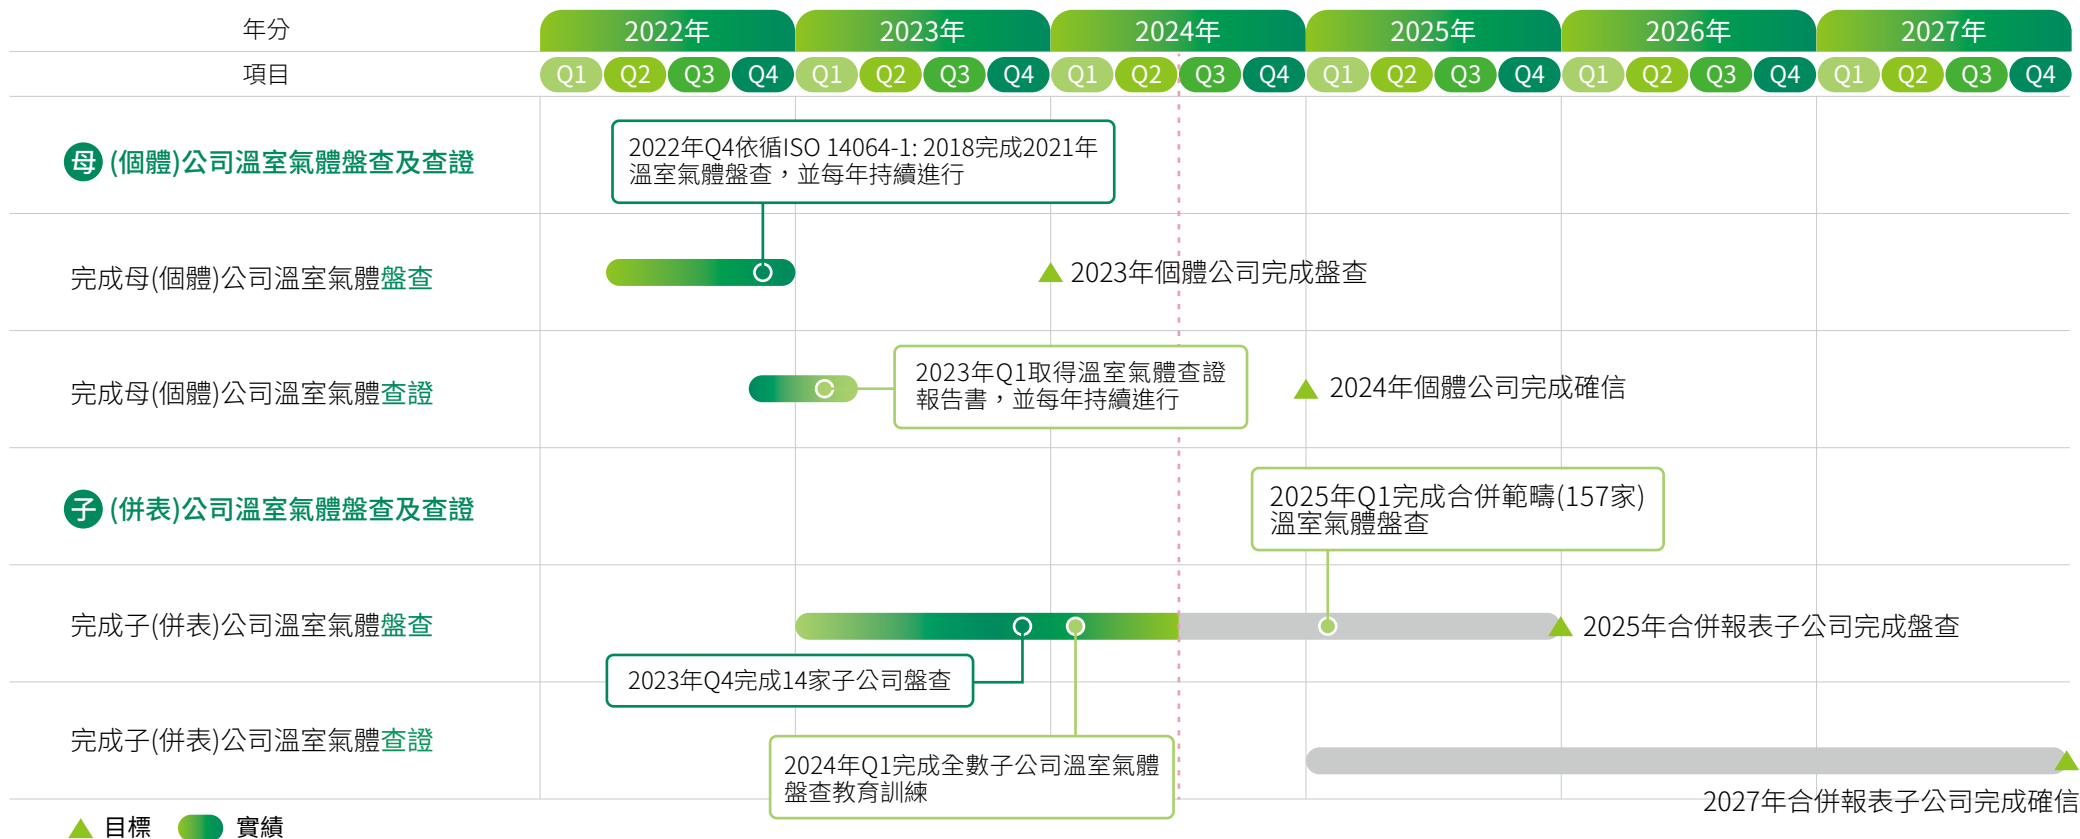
| 年分 | 2022年 | 2023年 | 2024年 | 2025年 | 2026年 | 2027年 |
|---|---|---|---|---|---|---|
| 項目 | Q1 Q2 Q3 Q4 | Q1 Q2 Q3 Q4 | Q1 Q2 Q3 Q4 | Q1 Q2 Q3 Q4 | Q1 Q2 Q3 Q4 | Q1 Q2 Q3 Q4 |

母 (個體)公司溫室氣體盤查及查證

2022年Q4依循ISO 14064-1: 2018完成2021年溫室氣體盤查，並每年持續進行

完成母(個體)公司溫室氣體盤查

2023年個體公司完成盤查

完成母(個體)公司溫室氣體查證

2023年Q1取得溫室氣體查證報告書，並每年持續進行

2024年個體公司完成確信

子 (併表)公司溫室氣體盤查及查證

2025年Q1完成合併範疇(157家)溫室氣體盤查

完成子(併表)公司溫室氣體盤查

2025年合併報表子公司完成盤查

2023年Q4完成14家子公司盤查

完成子(併表)公司溫室氣體查證

2024年Q1完成全數子公司溫室氣體盤查教育訓練

2027年合併報表子公司完成確信

目標 實績